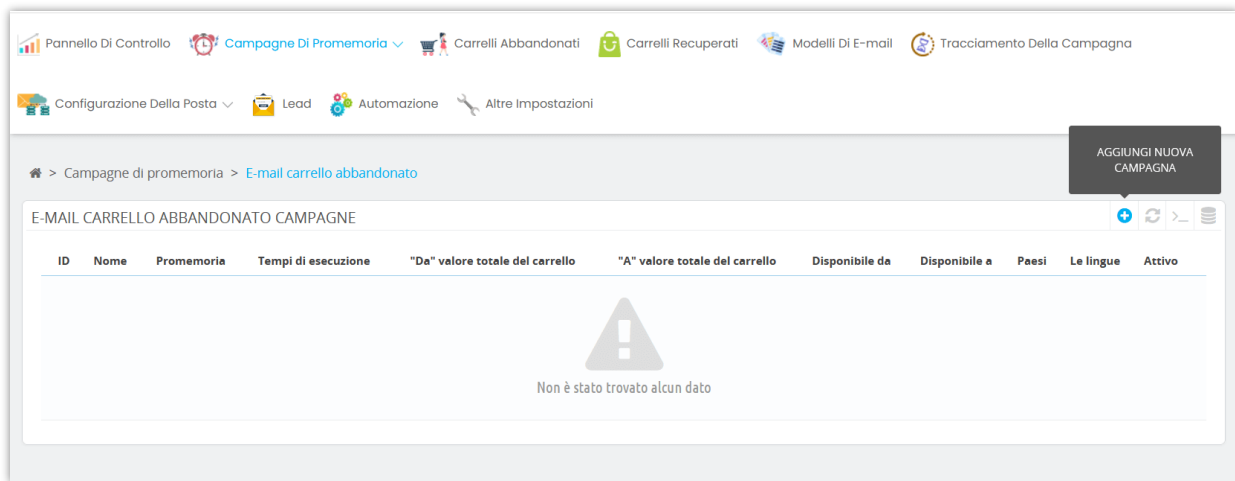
Pannello Di Controllo Campagne Di Promemoria Carrelli Abbandonati Carrelli Recuperati Modelli Di E-mail Tracciamento Della Campagna

Configurazione Della Posta Lead Automazione Altre Impostazioni

> Campagne di promemoria > E-mail carrello abbandonato

AGGIUNGI NUOVA CAMPAGNA

E-MAIL CARRELLO ABBANDONATO CAMPAGNE

| ID | Nome | Promemoria | Tempi di esecuzione | "Da" valore totale del carrello | "A" valore totale del carrello | Disponibile da | Disponibile a | Paesi | Le lingue | Attivo |
|---|---|---|---|---|---|---|---|---|---|---|

Non è stato trovato alcun dato